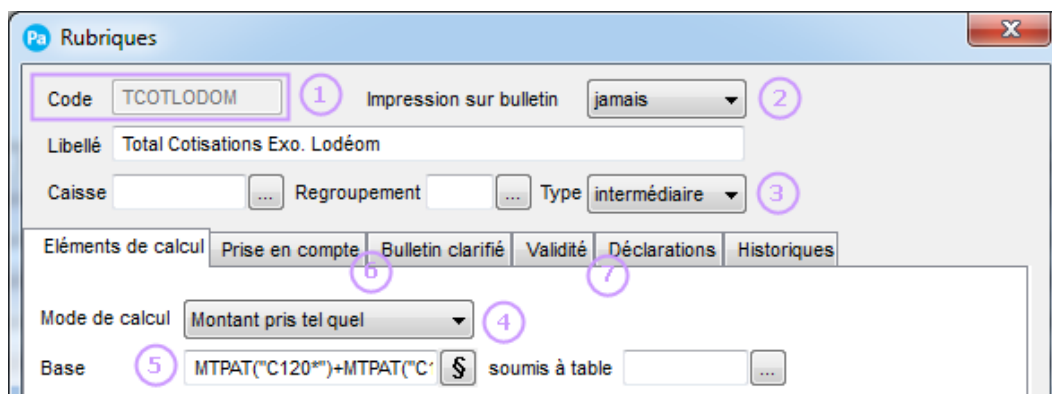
Pa Rubriques

Code TCOTLODOM ① Impression sur bulletin jamais ②

Libellé Total Cotisations Exo. Lodéom

Caisse ... Regroupement ... Type intermédiaire ③

Eléments de calcul | Prise en compte | Bulletin clarifié | Validité | Déclarations | Historiques

⑥ ⑦

Mode de calcul Montant pris tel quel ④

Base ⑤ MTPAT("C120*")+MTPAT("C' § soumis à table ...